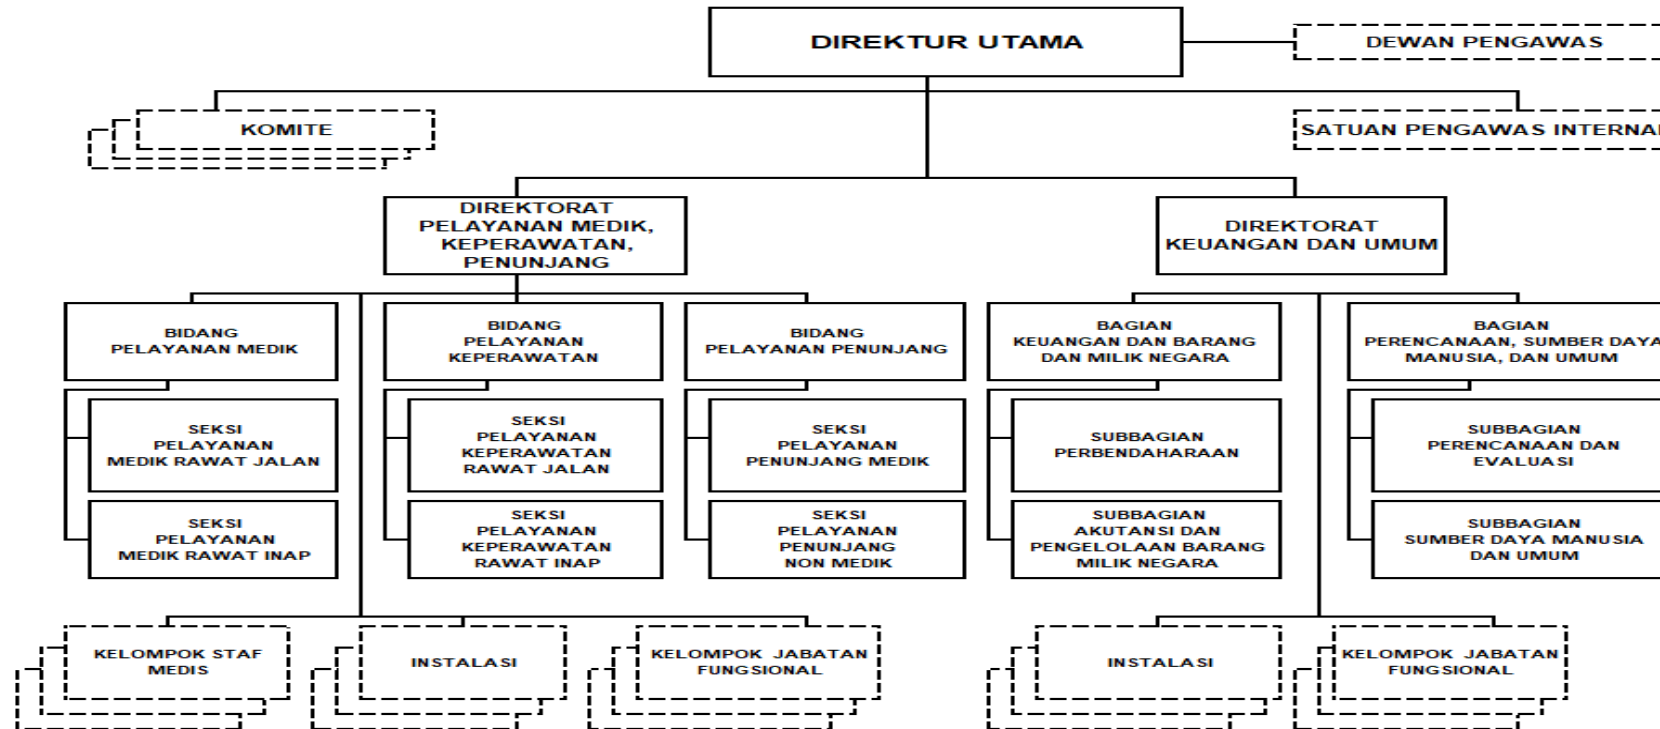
DIREKTUR UTAMA

DEWAN PENGAWAS

KOMITE

SATUAN PENGAWAS INTERNAL

DIREKTORAT PELAYANAN MEDIK, KEPERAWATAN, PENUNJANG

DIREKTORAT KEUANGAN DAN UMUM

BIDANG PELAYANAN MEDIK

SEKSI PELAYANAN MEDIK RAWAT JALAN

SEKSI PELAYANAN MEDIK RAWAT INAP

BIDANG PELAYANAN KEPERAWATAN

SEKSI PELAYANAN KEPERAWATAN RAWAT JALAN

SEKSI PELAYANAN KEPERAWATAN RAWAT INAP

BIDANG PELAYANAN PENUNJANG

SEKSI PELAYANAN PENUNJANG MEDIK

SEKSI PELAYANAN PENUNJANG NON MEDIK

BAGIAN KEUANGAN DAN BARANG DAN MILIK NEGARA

SUBBAGIAN PERBENDAHARAAN

SUBBAGIAN AKUTANSI DAN PENGELOLAAN BARANG MILIK NEGARA

BAGIAN PERENCANAAN, SUMBER DAYA MANUSIA, DAN UMUM

SUBBAGIAN PERENCANAAN DAN EVALUASI

SUBBAGIAN SUMBER DAYA MANUSIA DAN UMUM

KELOMPOK STAF MEDIS

INSTALASI

KELOMPOK JABATAN FUNGSIONAL

INSTALASI

KELOMPOK JABATAN FUNGSIONAL